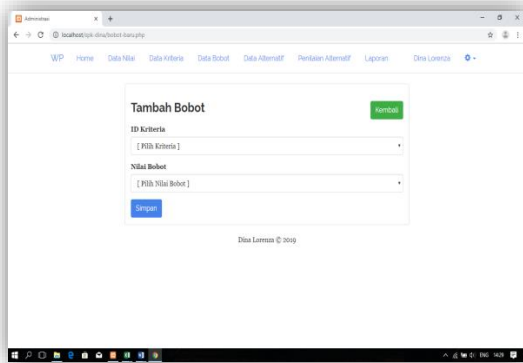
Administrasi × +

localhost/spk-dina/bobot-baru.php

WP Home Data Nilai Data Kriteria Data Bobot Data Alternatif Penilaian Alternatif Laporan Dina Lorenza

Tambah Bobot

Kembali

ID Kriteria

[ Pilih Kriteria ]

Nilai Bobot

[ Pilih Nilai Bobot ]

Simpan

Dina Lorenza © 2019

ENG 14:26